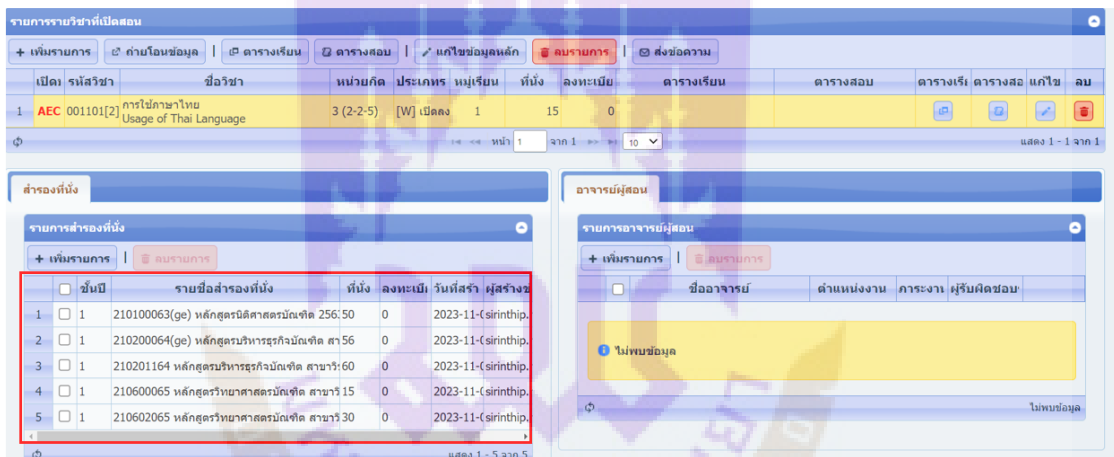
รายการรายวิชาที่เปิดสอน

+ เพิ่มรายการ | ถ่ายโอนข้อมูล | ตารางเรียน | ตารางสอบ | แก้ไขข้อมูลหลัก | ลบรายการ | ส่งข้อความ

| | เปิด | รหัสวิชา | ชื่อวิชา | หน่วยกิต | ประเภท | หมู่เรียน | ที่นั่ง | ลงทะเบีย | ตารางเรียน | ตารางสอบ | ตารางเรี | ตารางสอ | แก้ไข | ลบ |
|---|---|---|---|---|---|---|---|---|---|---|---|---|---|---|
| 1 | AEC | 001101[2] | การใช้ภาษาไทย Usage of Thai Language | 3 (2-2-5) | [W] เปิดลง | 1 | 15 | 0 | | | | | | |

หน้า 1 จาก 1 10
แสดง 1 - 1 จาก 1

สำรองที่นั่ง

รายการสำรองที่นั่ง

+ เพิ่มรายการ | ลบรายการ

| | | ชั้นปี | รายชื่อสำรองที่นั่ง | ที่นั่ง | ลงทะเบี | วันที่สร้า | ผู้สร้าง |
|---|---|---|---|---|---|---|---|
| 1 | | 1 | 210100063(ge) หลักสูตรนิติศาสตรบัณฑิต 256 | 50 | 0 | 2023-11-( | sirinthip. |
| 2 | | 1 | 210200064(ge) หลักสูตรบริหารธุรกิจบัณฑิต สา | 56 | 0 | 2023-11-( | sirinthip. |
| 3 | | 1 | 210201164 หลักสูตรบริหารธุรกิจบัณฑิต สาขาวิ | 60 | 0 | 2023-11-( | sirinthip. |
| 4 | | 1 | 210600065 หลักสูตรวิทยาศาสตรบัณฑิต สาขาวิ | 15 | 0 | 2023-11-( | sirinthip. |
| 5 | | 1 | 210602065 หลักสูตรวิทยาศาสตรบัณฑิต สาขาวิ | 30 | 0 | 2023-11-( | sirinthip. |

แสดง 1 - 5 จาก 5

อาจารย์ผู้สอน

รายการอาจารย์ผู้สอน

+ เพิ่มรายการ | ลบรายการ

| | ชื่ออาจารย์ | ตำแหน่งงาน | ภาระงา | ผู้รับผิดชอบ |
|---|---|---|---|---|

ไม่พบข้อมูล

ไม่พบข้อมูล